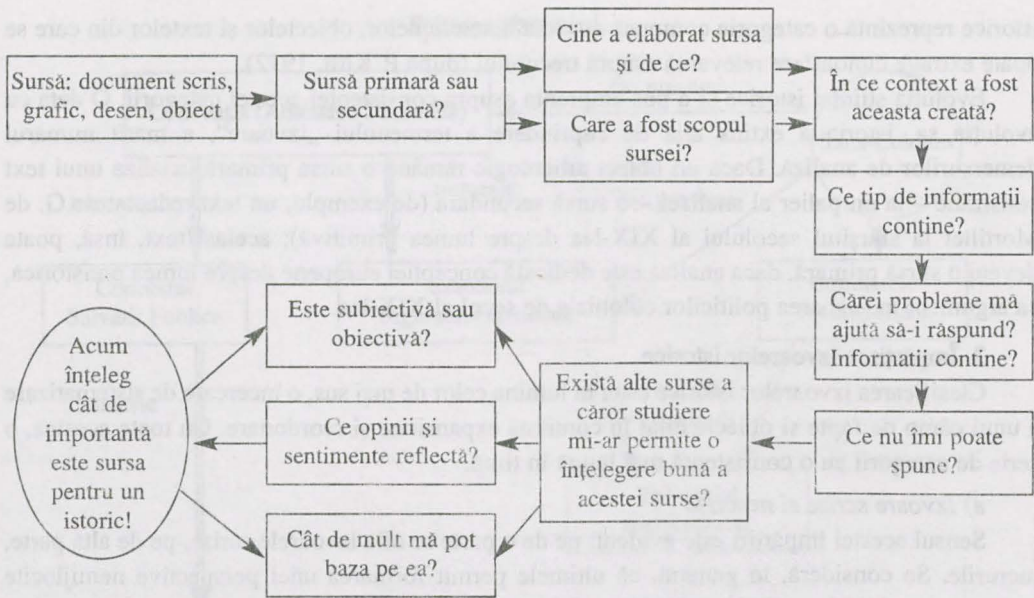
Sursă: document scris, grafic, desen, obiect

Sursă primară sau secundară?

Cine a elaborat sursa și de ce?

Care a fost scopul sursei?

În ce context a fost aceasta creată?

Ce tip de informații conține?

Cărei probleme mă ajută să-i răspund? Informații conține?

Ce nu îmi poate spune?

Există alte surse a căror studiere mi-ar permite o înțelegere bună a acestei surse?

Este subiectivă sau obiectivă?

Ce opinii și sentimente reflectă?

Cât de mult mă pot baza pe ea?

Acum înțeleg cât de importanta este sursa pentru un istoric!